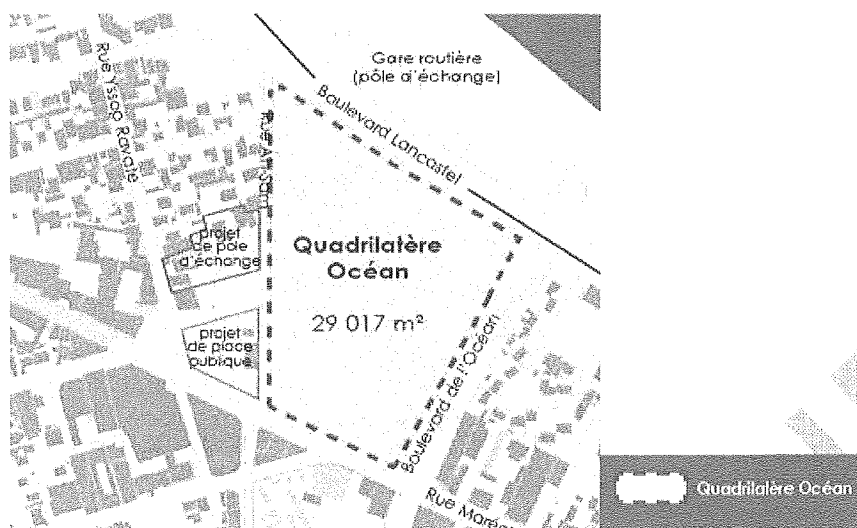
Gare routière (pôle d'échange)

Rue Ylsaac Rayale

Rue A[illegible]

Boulevard Lancastel

projet de pôle d'échange

Quadrilatère Océan

29 017 m²

projet de place publique

Boulevard de l'Océan

Rue Maréc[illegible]

Quadrilatère Océan